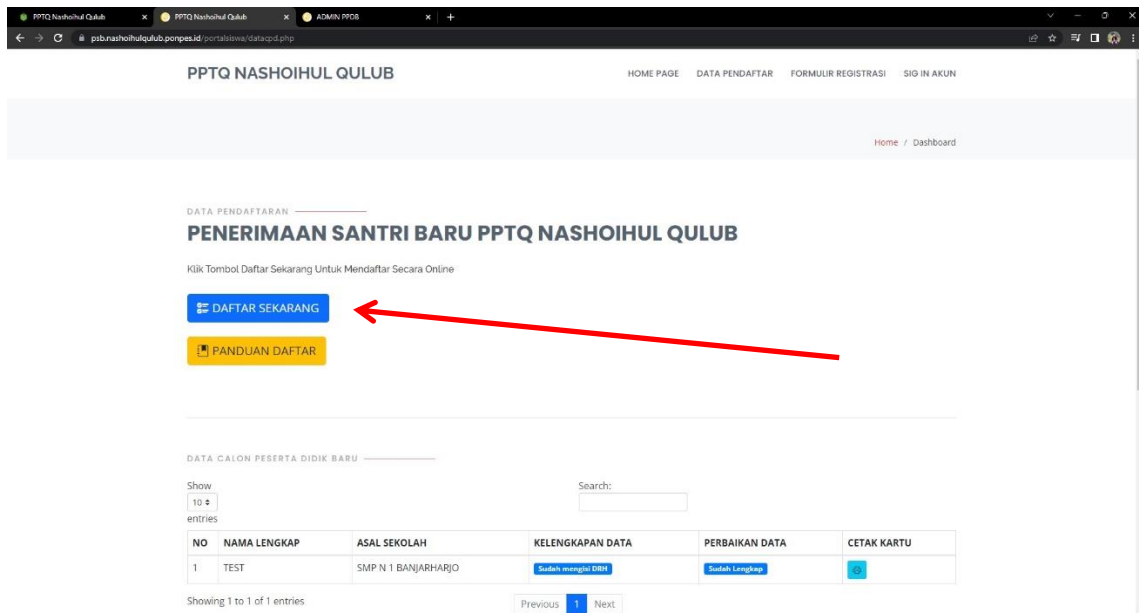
PPTQ Nashoihul Qulub × PPTQ Nashoihul Qulub × ADMIN PPDB × +

psb.nashoihulqulub.ponpes.id/portalsiswa/datacpd.php

PPTQ NASHOIHUL QULUB

HOME PAGE DATA PENDAFTAR FORMULIR REGISTRASI SIG IN AKUN

Home / Dashboard

DATA PENDAFTARAN

PENERIMAAN SANTRI BARU PPTQ NASHOIHUL QULUB

Klik Tombol Daftar Sekarang Untuk Mendaftar Secara Online

DAFTAR SEKARANG

PANDUAN DAFTAR

DATA CALON PESERTA DIDIK BARU

Show 10 entries

Search:

| NO | NAMA LENGKAP | ASAL SEKOLAH | KELENGKAPAN DATA | PERBAIKAN DATA | CETAK KARTU |
|---|---|---|---|---|---|
| 1 | TEST | SMP N 1 BANJARHARJO | Sudah mengisi DRH | Sudah Lengkap | |

Showing 1 to 1 of 1 entries

Previous 1 Next